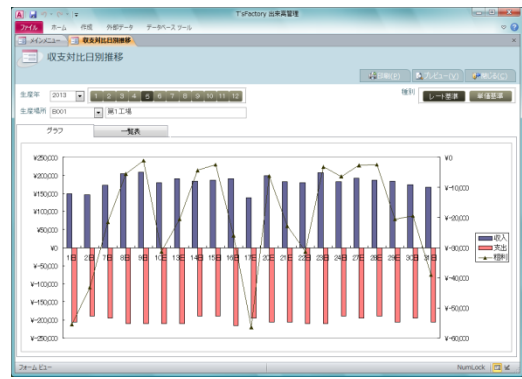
T'sFactory 出来高管理

ファイル ホーム 作成 外部データ データベース ツール

メインメニュー 収支対比日別推移

収支対比日別推移

印刷(P) プレビュー(V) 閉じる(C)

生産年 2013 1 2 3 4 5 6 7 8 9 10 11 12

生産場所 B001 第1工場

種別 レート原価 標準原価

グラフ 一覧表

¥250,000
¥200,000
¥150,000
¥100,000
¥50,000
¥0
¥-50,000
¥-100,000
¥-150,000
¥-200,000
¥-250,000

¥0
¥-10,000
¥-20,000
¥-30,000
¥-40,000
¥-50,000
¥-60,000

1日 2日 7日 8日 9日 10日 13日 14日 15日 16日 17日 20日 21日 22日 23日 24日 27日 28日 29日 30日 31日

収入
支出
粗利

フォーム ビュー NumLock